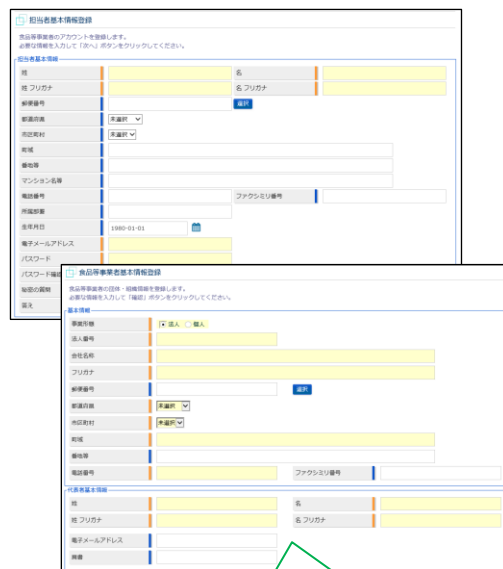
担当者基本情報登録

食品等事業者のアカウントを登録します。
必要な情報を入力して「次へ」ボタンをクリックしてください。

担当者基本情報

| | | | |
|---|---|---|---|
| 姓 | | 名 | |
| 姓 フリガナ | | 名 フリガナ | |
| 郵便番号 | 選択 | | |
| 都道府県 | 未選択 | | |
| 市区町村 | 未選択 | | |
| 町域 | | | |
| 番地等 | | | |
| マンション名等 | | | |
| 電話番号 | | ファクシミリ番号 | |
| 所属部署 | | | |
| 生年月日 | 1980-01-01 | | |
| 電子メールアドレス | | | |
| パスワード | | | |
| パスワード確認 | | | |
| 秘密の質問 | | | |
| 答え | | | |

食品等事業者基本情報登録

食品等事業者の団体・組織情報を登録します。
必要な情報を入力して「確認」ボタンをクリックしてください。

基本情報

| | | | |
|---|---|---|---|
| 事業形態 | 法人 個人 | | |
| 法人番号 | | | |
| 会社名称 | | | |
| フリガナ | | | |
| 郵便番号 | 選択 | | |
| 都道府県 | 未選択 | | |
| 市区町村 | 未選択 | | |
| 町域 | | | |
| 番地等 | | | |
| 電話番号 | | ファクシミリ番号 | |

代表者基本情報

| | | | |
|---|---|---|---|
| 姓 | | 名 | |
| 姓 フリガナ | | 名 フリガナ | |
| 電子メールアドレス | | | |
| 肩書 | | | |